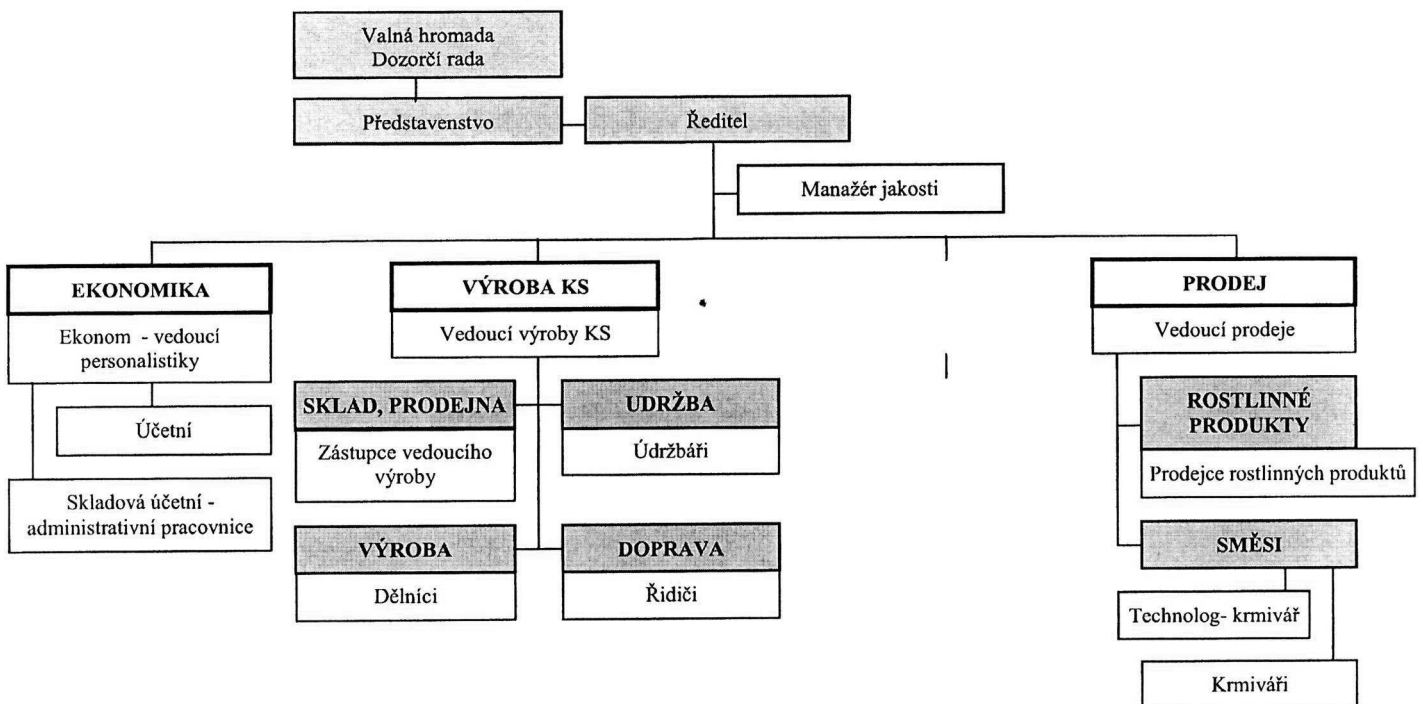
Valná hromada
Dozorčí rada

Představenstvo

Ředitel

Manažér jakosti

EKONOMIKA

Ekonom - vedoucí personalistiky

Účetní

Skladová účetní - administrativní pracovnice

VÝROBA KS

Vedoucí výroby KS

SKLAD, PRODEJNA

Zástupce vedoucího výroby

UDRŽBA

Údržbáři

VÝROBA

Dělníci

DOPRAVA

Řidiči

PRODEJ

Vedoucí prodeje

ROSTLINNÉ PRODUKTY

Prodejce rostlinných produktů

SMĚSI

Technolog- krmivář

Krmiváři